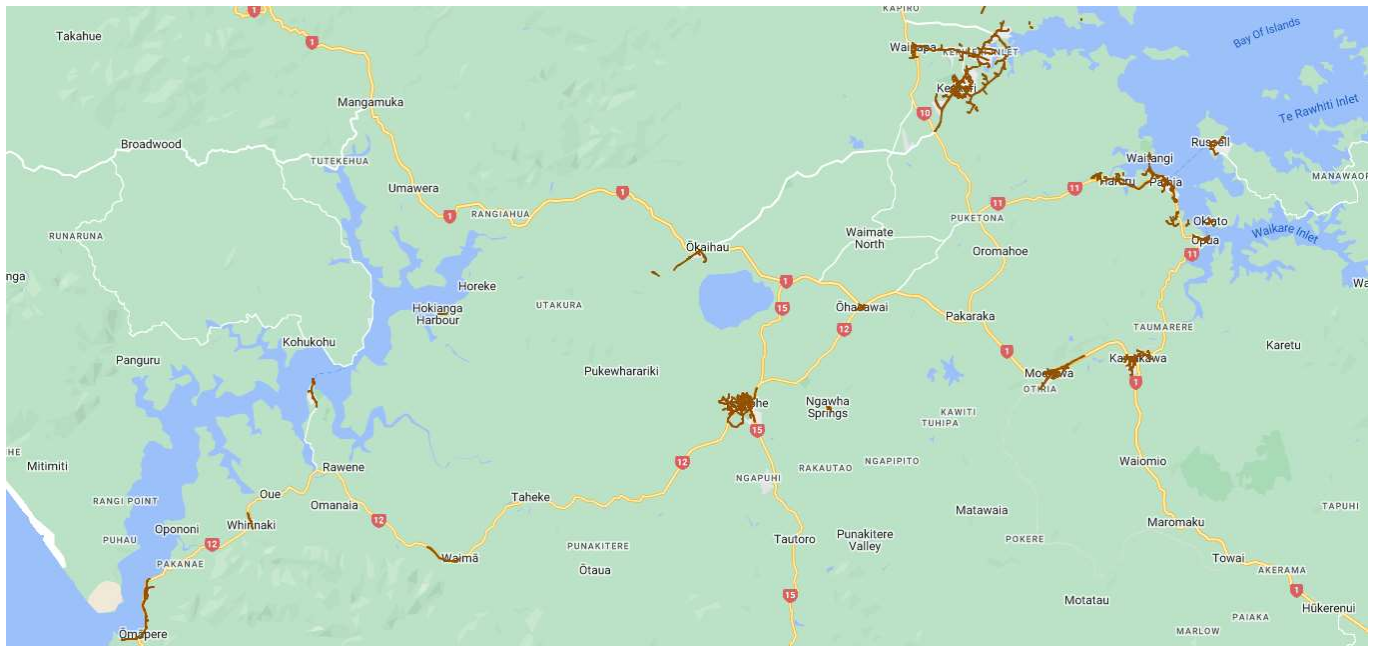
KAPIRO
Takahue
1
1
Waipapa
KERIKERI INLET
Bay Of Islands
Kerikeri
Mangamuka
10
Te Rawhiti Inlet
Russell
Broadwood
TUTEKEHUA
Waitangi
MANAWAORA
Umawera
11
11
Haruru
Paihia
1
1
RANGIAHUA
PUKETONA
Okiato
RUNARUNA
Waimate North
Opua
Waikare Inlet
Ōkaihau
Oromahoe
11
nga
Horeke
1
Wa
UTAKURA
15
Ōhaeawai
Pakaraka
Hokianga Harbour
12
TAUMARERE
Kohukohu
1
Karetu
Panguru
Moerewa
Kawakawa
Pukewharariki
OTIRIA
1
Ngawha Springs
KAWITI
TUHIPA
HE
15
Mitimiti
Rawene
Waiomio
RAKAUTAO
NGAPIPITO
12
RANGI POINT
Oue
Taheke
NGAPUHI
Omanaia
TAPUHI
Whirinaki
12
Matawaia
Maromaku
Opononi
PUHAU
12
PUNAKITERE
Tautoro
Punakitere Valley
POKERE
Towai
PAKANAE
Waimā
AKERAMA
Ōtaua
15
1
Motatau
Hūkerenui
PAIAKA
Ōmapere
MARLOW